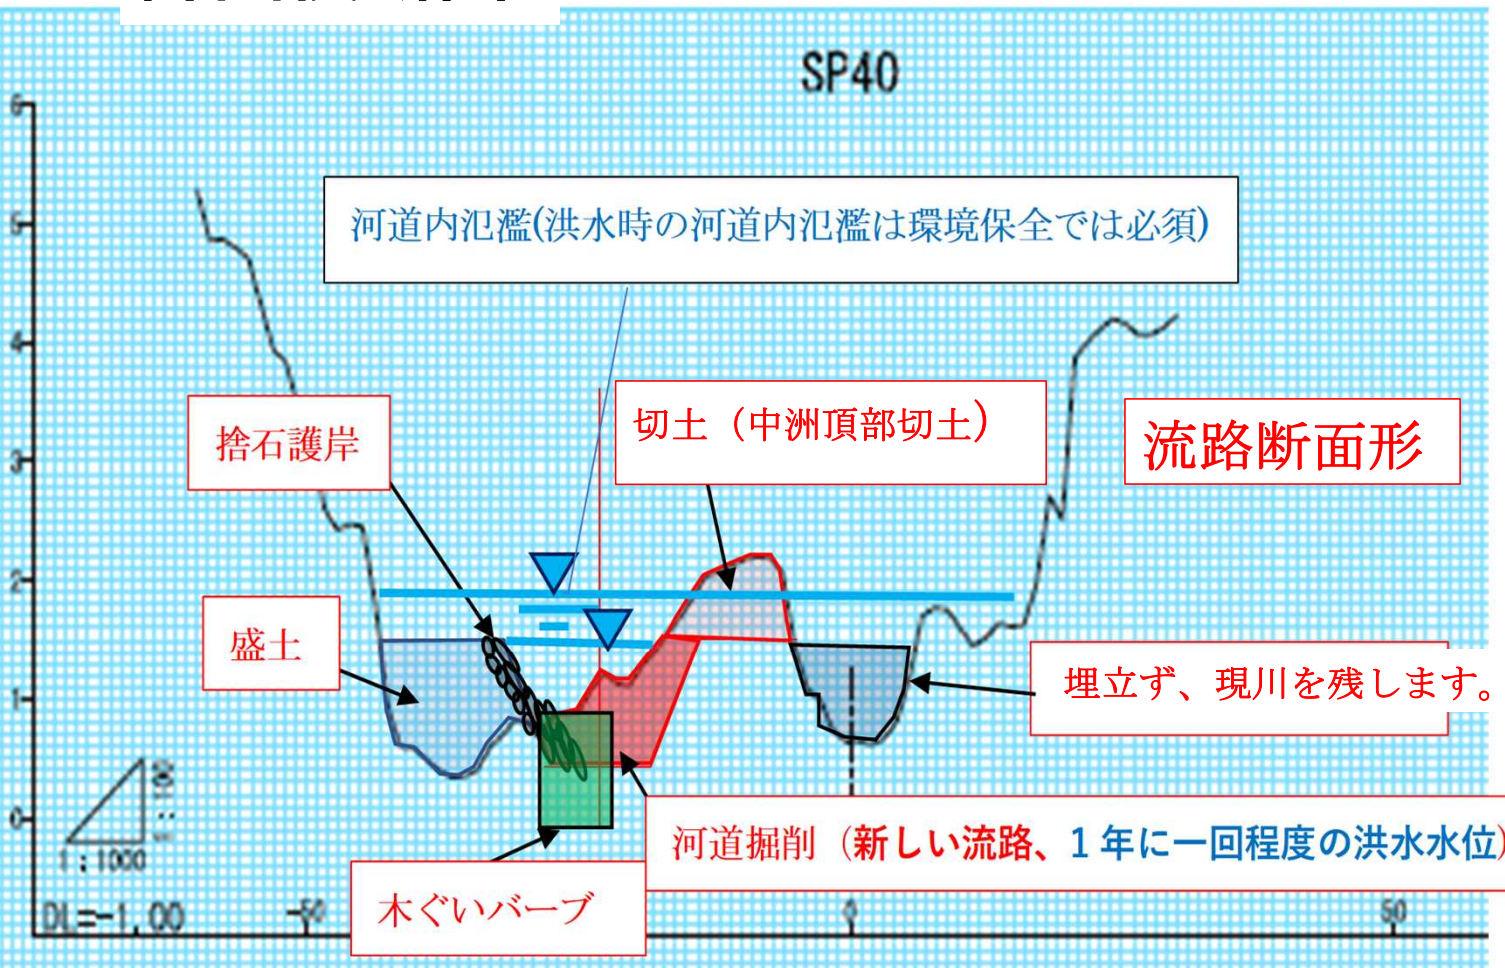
SP40

6
5
4
3
2
1
0

河道内氾濫(洪水時の河道内氾濫は環境保全では必須)

捨石護岸

切土（中洲頂部切土）

流路断面形

盛土

埋立ず、現川を残します。

河道掘削（新しい流路、１年に一回程度の洪水水位）

木ぐいバーブ

1:100
1:1000

DL=-1.00
-50
0
50